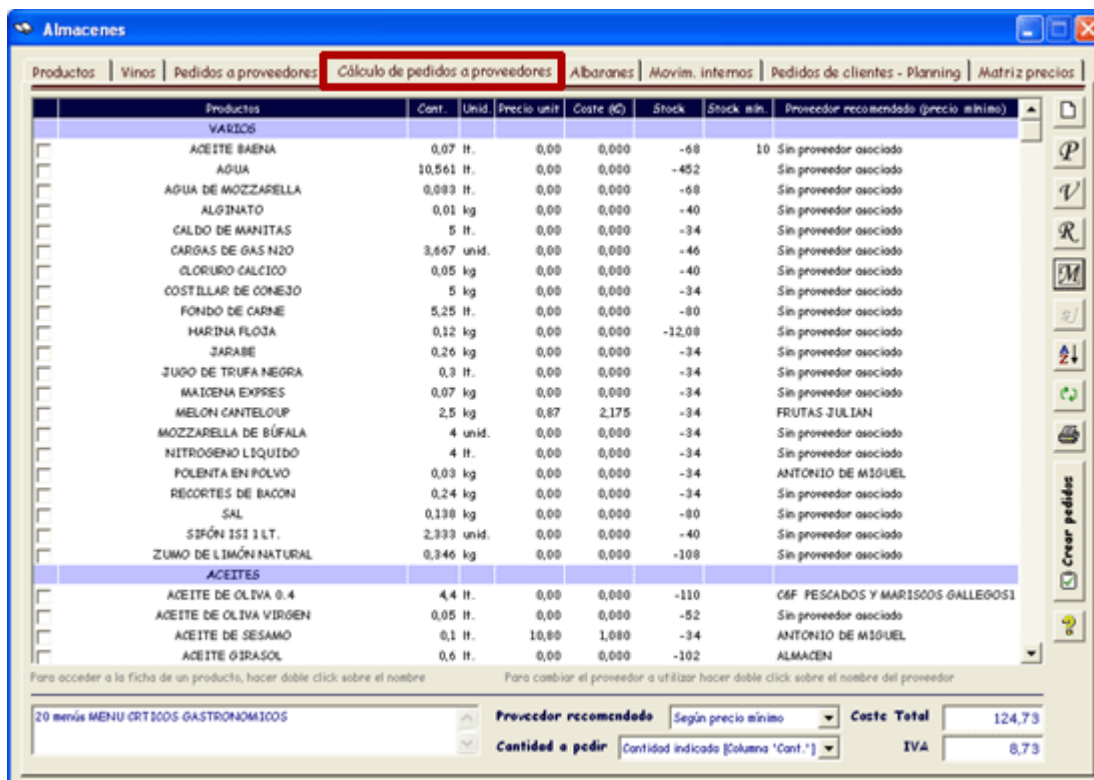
Almacenes

Productos | Vinos | Pedidos a proveedores | Cálculo de pedidos a proveedores | Albaranes | Movim. internos | Pedidos de clientes - Planning | Matriz precios

| Productos | Cant. | Unid. | Precio unit | Coste (€) | Stock | Stock min. | Proveedor recomendado (precio mínimo) |
|---|---|---|---|---|---|---|---|
| VARIOS | | | | | | | |
| ACEITE BAENA | 0,07 | lt. | 0,00 | 0,000 | -68 | 10 | Sin proveedor asociado |
| AGUA | 10,561 | lt. | 0,00 | 0,000 | -452 | | Sin proveedor asociado |
| AGUA DE MOZZARELLA | 0,083 | lt. | 0,00 | 0,000 | -68 | | Sin proveedor asociado |
| ALGINATO | 0,01 | kg | 0,00 | 0,000 | -40 | | Sin proveedor asociado |
| CALDO DE MANITAS | 5 | lt. | 0,00 | 0,000 | -34 | | Sin proveedor asociado |
| CARGAS DE GAS N2O | 3,667 | unid. | 0,00 | 0,000 | -46 | | Sin proveedor asociado |
| CLORURO CALCICO | 0,05 | kg | 0,00 | 0,000 | -40 | | Sin proveedor asociado |
| COSTILLAR DE CONEJO | 5 | kg | 0,00 | 0,000 | -34 | | Sin proveedor asociado |
| FONDO DE CARNE | 5,25 | lt. | 0,00 | 0,000 | -80 | | Sin proveedor asociado |
| HARINA FLOJA | 0,12 | kg | 0,00 | 0,000 | -12,08 | | Sin proveedor asociado |
| JARABE | 0,26 | kg | 0,00 | 0,000 | -34 | | Sin proveedor asociado |
| JUGO DE TRUFA NEGRA | 0,3 | lt. | 0,00 | 0,000 | -34 | | Sin proveedor asociado |
| MAICENA EXPRES | 0,07 | kg | 0,00 | 0,000 | -34 | | Sin proveedor asociado |
| MELON CANTELOUP | 2,5 | kg | 0,87 | 2,175 | -34 | | FRUTAS JULIAN |
| MOZZARELLA DE BÚFALA | 4 | unid. | 0,00 | 0,000 | -34 | | Sin proveedor asociado |
| NITROGENO LIQUIDO | 4 | lt. | 0,00 | 0,000 | -34 | | Sin proveedor asociado |
| POLENTA EN POLVO | 0,03 | kg | 0,00 | 0,000 | -34 | | ANTONIO DE MIGUEL |
| RECORTES DE BACON | 0,24 | kg | 0,00 | 0,000 | -34 | | Sin proveedor asociado |
| SAL | 0,138 | kg | 0,00 | 0,000 | -80 | | Sin proveedor asociado |
| SIFÓN ISI 1 LT. | 2,333 | unid. | 0,00 | 0,000 | -40 | | Sin proveedor asociado |
| ZUMO DE LIMÓN NATURAL | 0,346 | kg | 0,00 | 0,000 | -108 | | Sin proveedor asociado |
| ACEITES | | | | | | | |
| ACEITE DE OLIVA 0.4 | 4,4 | lt. | 0,00 | 0,000 | -110 | | C&F PESCADOS Y MARISCOS GALLEGOS1 |
| ACEITE DE OLIVA VIRGEN | 0,05 | lt. | 0,00 | 0,000 | -52 | | Sin proveedor asociado |
| ACEITE DE SESAMO | 0,1 | lt. | 10,80 | 1,080 | -34 | | ANTONIO DE MIGUEL |
| ACEITE GIRASOL | 0,6 | lt. | 0,00 | 0,000 | -102 | | ALMACEN |

Para acceder a la ficha de un producto, hacer doble click sobre el nombre
Para cambiar el proveedor a utilizar hacer doble click sobre el nombre del proveedor

Crear pedidos

20 menús MENU CRTICOS GASTRONOMICOS

Proveedor recomendado: Según precio mínimo
Cantidad a pedir: Cantidad indicada [Columna 'Cant.']
Coste Total: 124,73
IVA: 8,73